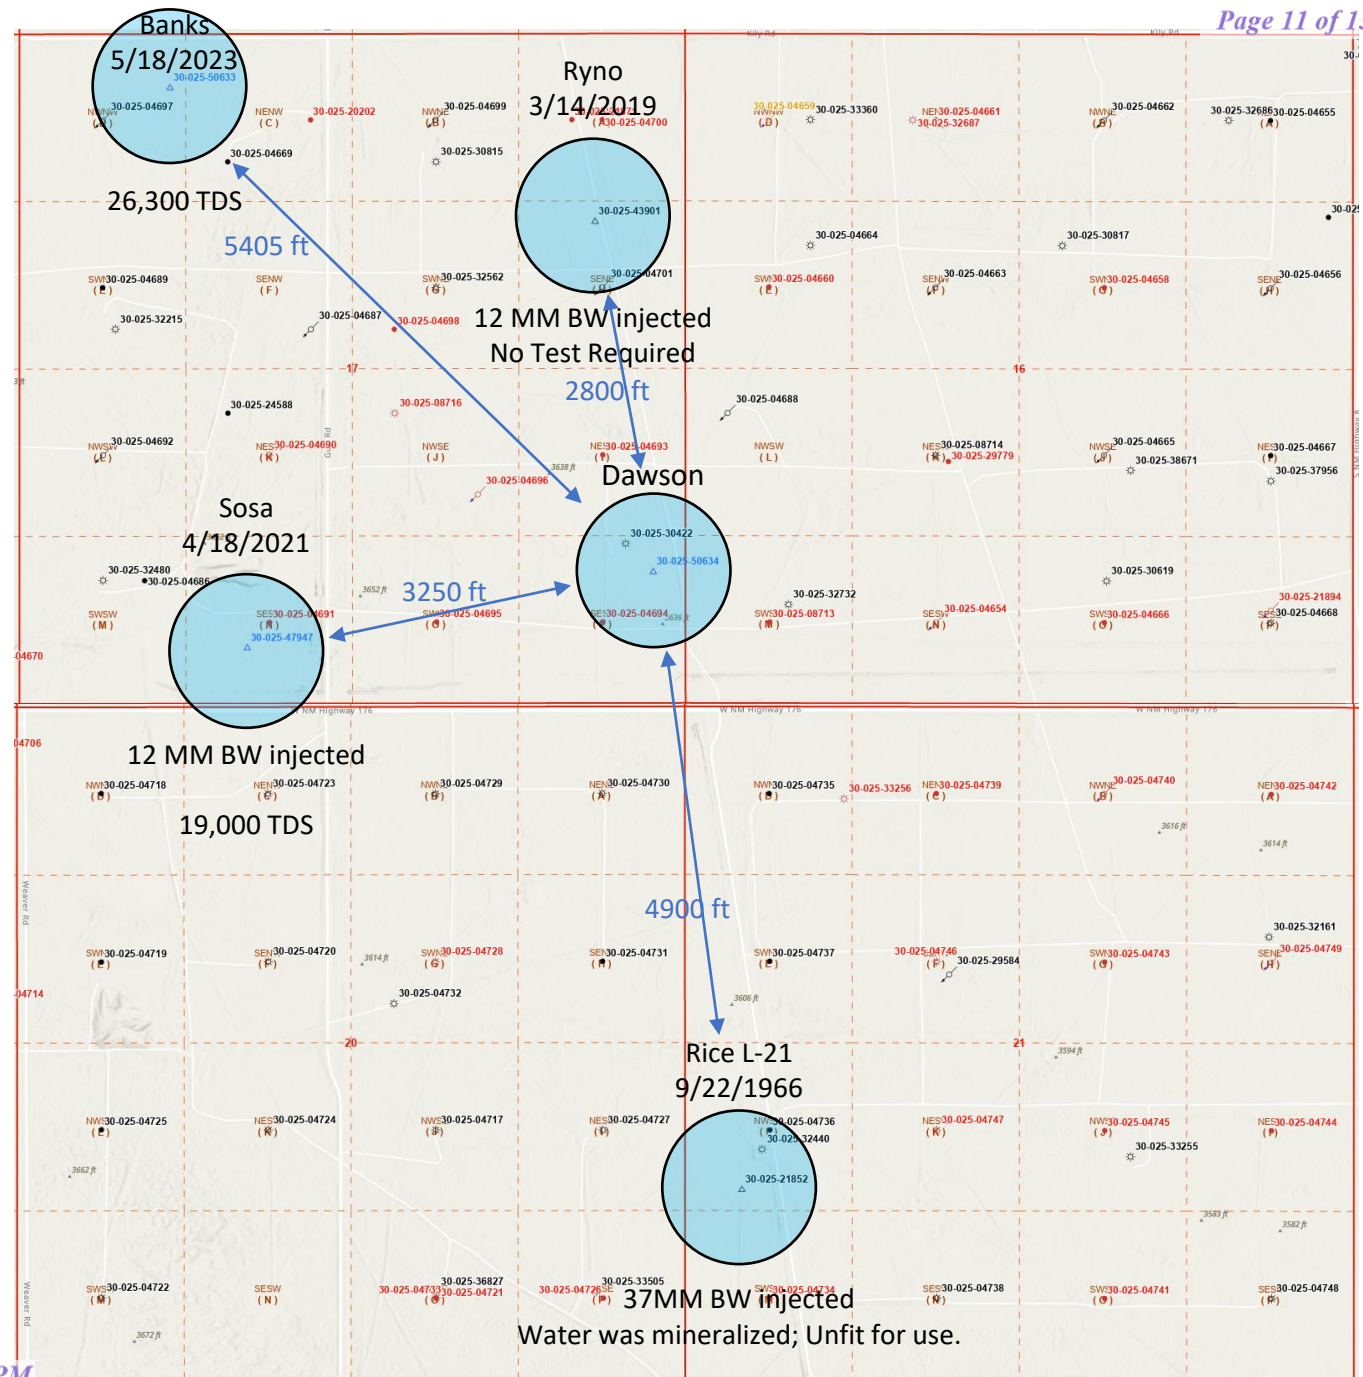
Page 11 of 1

Banks
5/18/2023
30-025-50633
30-025-04697
NWNW
(D)
NENW
(C)
30-025-20202
NWNE
(B)
30-025-04699
30-025-30815
30-025-04669

Ryno
3/14/2019
(A) 30-025-04700
30-025-04659
NWNW
(D)
30-025-33360
NE 30-025-04661
30-025-32687
NWNE
(B)
30-025-04662
30-025-32686
30-025-04655
(A)
30-0

26,300 TDS

5405 ft

30-025-43901
30-025-04664
30-025-30817
30-02

SW 30-025-04689
(E)
SENW
(F)
SW 30-025-32562
(G)
SENE 30-025-04701
(H)
SW 30-025-04660
(E)
SENW 30-025-04663
(F)
SW 30-025-04658
(G)
SENE 30-025-04656
(H)

30-025-32215
30-025-04687
30-025-04698

12 MM BW injected
No Test Required

17
16

30-025-24588
30-025-08716
2800 ft
30-025-04688

NWSW 30-025-04692
(L)
NESW 30-025-04690
(K)
NWSE
(J)
NESE 30-025-04693
(I)
NWSW
(L)
NESW 30-025-08714
(K) 30-025-29779
NWSE 30-025-04665
(J)
30-025-38671
NESE 30-025-04667
(I)
30-025-37956

3638 ft
30-025-04696
Dawson

Sosa
4/18/2021

30-025-30422
30-025-50634
30-025-32480
30-025-04686
30-025-30619
3652 ft
3250 ft
30-025-32732
30-025-21894

SWSW
(M)
SESW 30-025-04691
(N)
30-025-47947
SWSE 30-025-04695
(O)
SESE 30-025-04694
(P)
3636 ft
SW 30-025-08713
(M)
SESW 30-025-04654
(N)
SW 30-025-04666
(O)
SE 30-025-04668
(P)

04670

NM Highway 176
W NM Highway 176
W NM Highway 176

04706

12 MM BW injected

NW 30-025-04718
(D)
NENW 30-025-04723
(C)
NW 30-025-04729
(B)
NE 30-025-04730
(A)
NW 30-025-04735
(D)
30-025-33256
NE 30-025-04739
(C)
NWNE 30-025-04740
(B)
NE 30-025-04742
(A)

19,000 TDS

3616 ft
3614 ft

Weaver Rd

4900 ft

30-025-32161

SW 30-025-04719
(E)
SENW 30-025-04720
(F)
3614 ft
SW 30-025-04728
(G)
SE 30-025-04731
(H)
SW 30-025-04737
(E)
30-025-04746
(F)
30-025-29584
SW 30-025-04743
(G)
SENE 30-025-04749
(H)

04714
30-025-04732
3606 ft

20
21
3594 ft

Rice L-21
9/22/1966

NW 30-025-04725
(L)
NES 30-025-04724
(K)
NWS 30-025-04717
(J)
NES 30-025-04727
(I)
NW 30-025-04736
30-025-32440
NES 30-025-04747
(K)
NW 30-025-04745
(J)
30-025-33255
NES 30-025-04744
(I)

3662 ft
30-025-21852
3583 ft
3582 ft

SWS 30-025-04722
(M)
SESW
(N)
30-025-04733
30-025-36827
30-025-04721
(O)
30-025-04726
SE
(P)
30-025-33505
SW 30-025-04734
SES 30-025-04738
(N)
SW 30-025-04741
(O)
SES 30-025-04748
(P)

37MM BW injected
Water was mineralized; Unfit for use.

3672 ft
Weaver Rd
PM